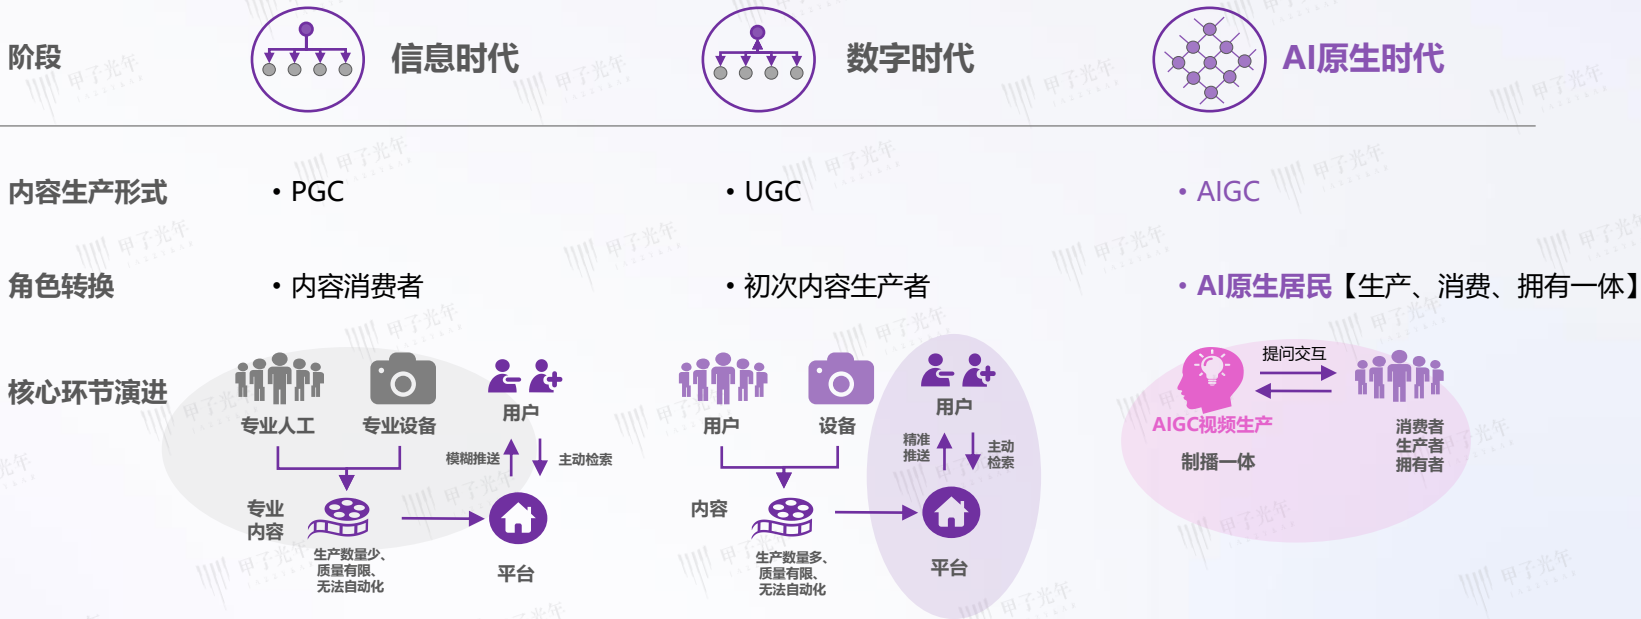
阶段

信息时代

数字时代

AI原生时代

内容生产形式

• PGC

• UGC

• AIGC

角色转换

• 内容消费者

• 初次内容生产者

• AI原生居民【生产、消费、拥有一体】

核心环节演进

专业人工

专业设备

用户

模糊推送

主动检索

专业内容

生产数量少、质量有限、无法自动化

平台

用户

设备

用户

精准推送

主动检索

内容

生产数量多、质量有限、无法自动化

平台

提问交互

AIGC视频生产

制播一体

消费者
生产者
拥有者